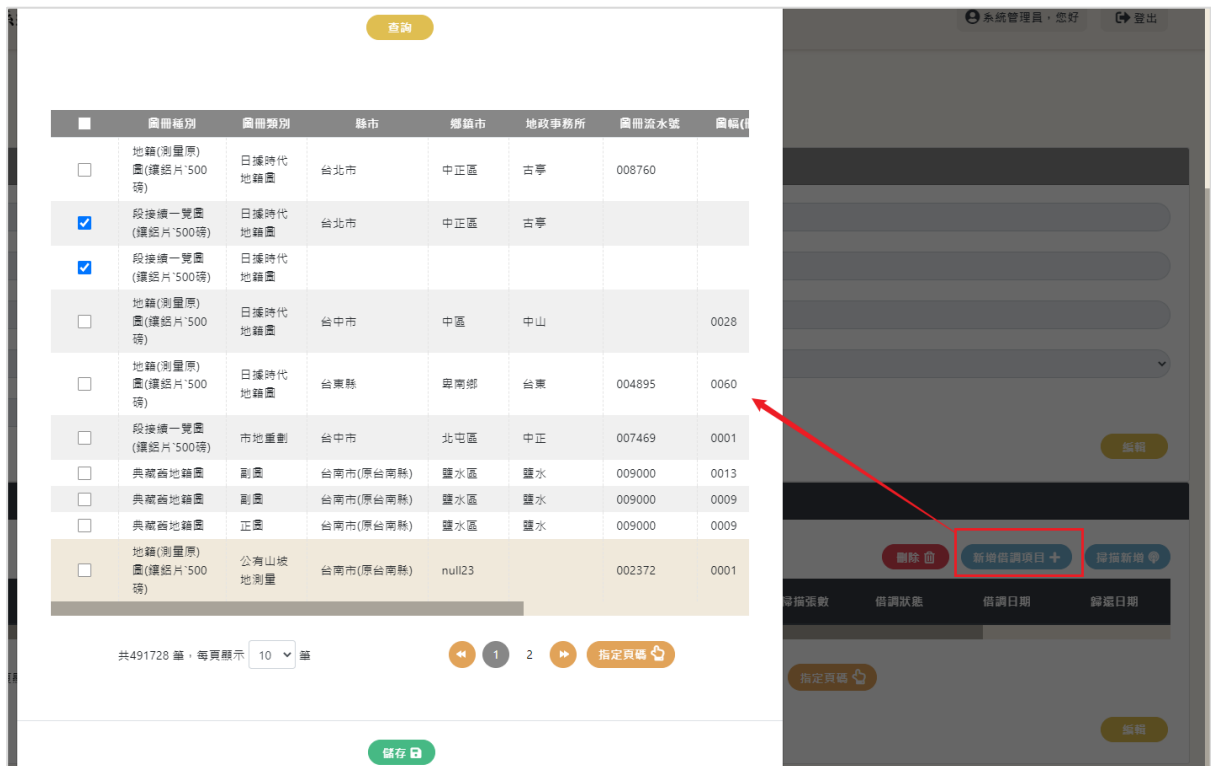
查詢

系統管理員，您好 登出

| | 圖冊種別 | 圖冊類別 | 縣市 | 鄉鎮市 | 地政事務所 | 圖冊流水號 | 圖幅( |
|---|---|---|---|---|---|---|---|
| ☐ | 地籍(測量原)圖(鑲鋁片`500磅) | 日據時代地籍圖 | 台北市 | 中正區 | 古亭 | 008760 | |
| ☑ | 段接續一覽圖(鑲鋁片`500磅) | 日據時代地籍圖 | 台北市 | 中正區 | 古亭 | | |
| ☑ | 段接續一覽圖(鑲鋁片`500磅) | 日據時代地籍圖 | | | | | |
| ☐ | 地籍(測量原)圖(鑲鋁片`500磅) | 日據時代地籍圖 | 台中市 | 中區 | 中山 | | 0028 |
| ☐ | 地籍(測量原)圖(鑲鋁片`500磅) | 日據時代地籍圖 | 台東縣 | 卑南鄉 | 台東 | 004895 | 0060 |
| ☐ | 段接續一覽圖(鑲鋁片`500磅) | 市地重劃 | 台中市 | 北屯區 | 中正 | 007469 | 0001 |
| ☐ | 典藏器地籍圖 | 副圖 | 台南市(原台南縣) | 鹽水區 | 鹽水 | 009000 | 0013 |
| ☐ | 典藏器地籍圖 | 副圖 | 台南市(原台南縣) | 鹽水區 | 鹽水 | 009000 | 0009 |
| ☐ | 典藏器地籍圖 | 正圖 | 台南市(原台南縣) | 鹽水區 | 鹽水 | 009000 | 0009 |
| ☐ | 地籍(測量原)圖(鑲鋁片`500磅) | 公有山坡地測量 | 台南市(原台南縣) | null23 | | 002372 | 0001 |

共491728 筆，每頁顯示 10 筆

1 2 指定頁碼

儲存

編輯

刪除 新增借調項目 + 歸檔新增

歸檔張數 借調狀態 借調日期 歸還日期

指定頁碼

編輯